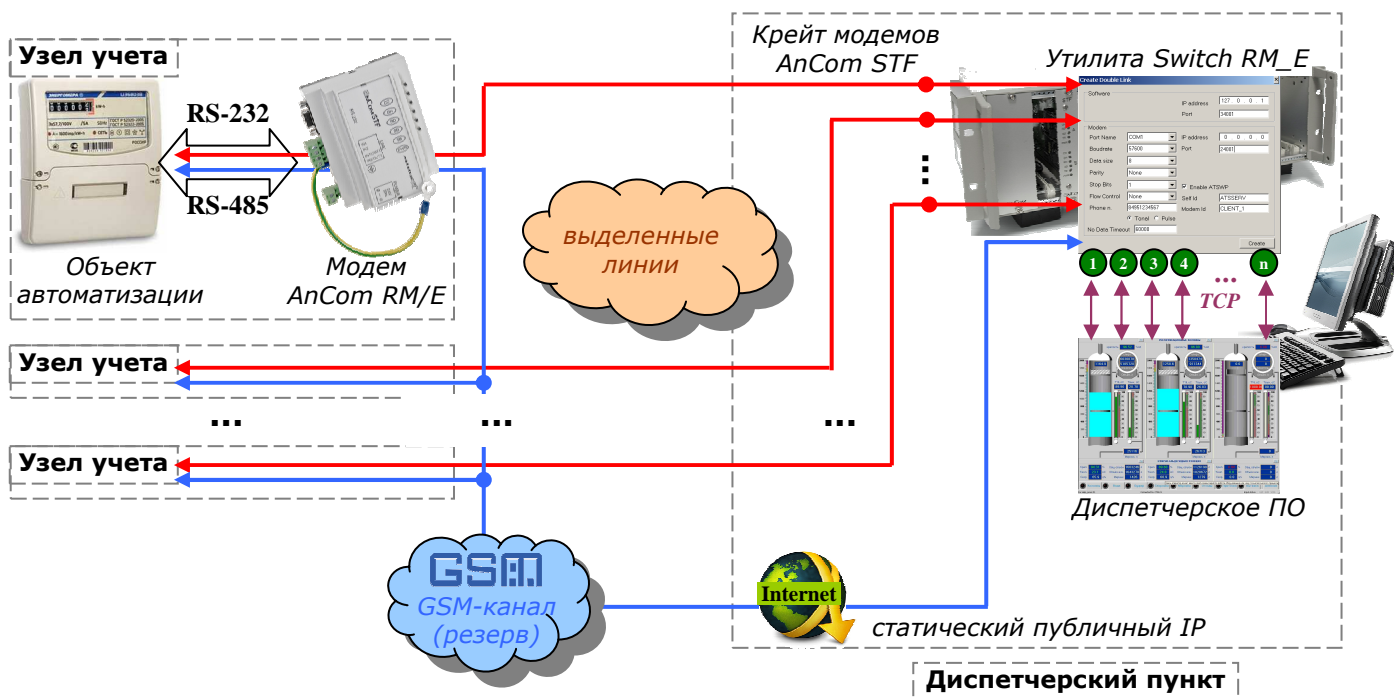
Узел учета

RS-232

RS-485

Объект автоматизации

Модем AnCom RM/E

Крейт модемов AnCom STF

Утилита Switch RM_E

Create Double Link

Software

IP address 127 0 0 1

Port 34081

Modem

Port Name COM1

Boudrate 57600

Data size 8

Parity None

Stop Bits 1

Flow Control None

Phone n. 84951234567

Tonel Pulse

No Data Timeout 60000

IP address 0 0 0 0

Port 24081

Enable ATSWP

Self Id ATSSERV

Modem Id CLIENT_1

Create

выделенные линии

1 2 3 4 ... n

TCP

Узел учета

...

...

...

Узел учета

Диспетчерское ПО

GSM

GSM-канал (резерв)

Internet

статический публичный IP

Диспетчерский пункт